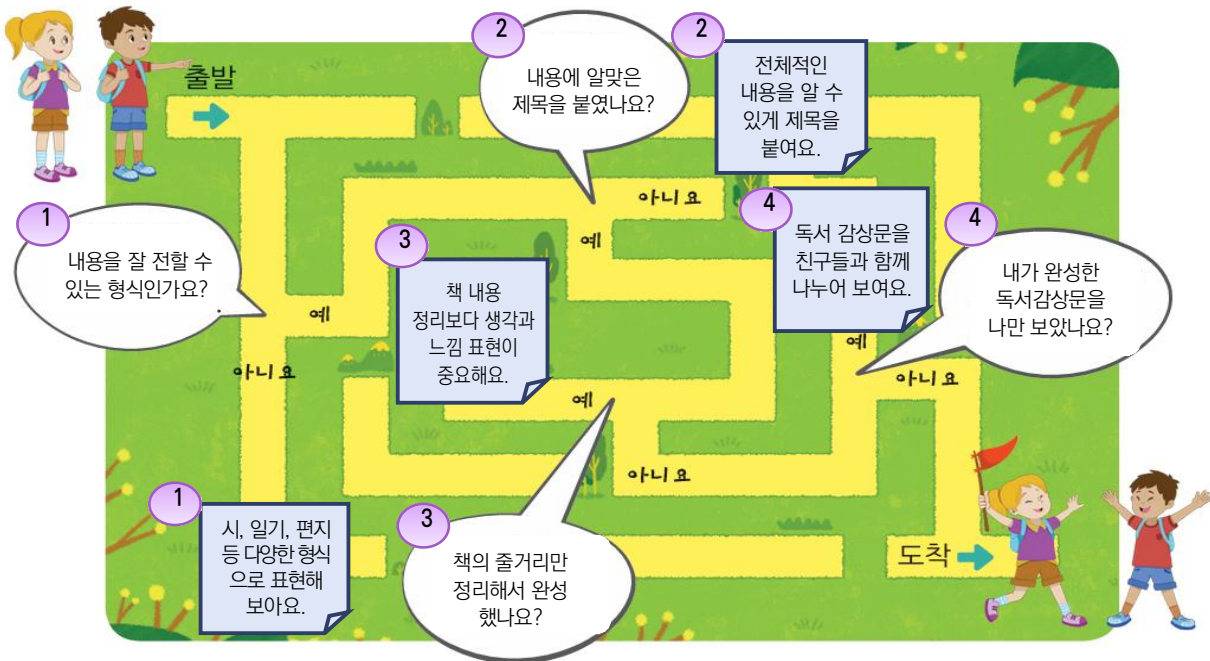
출발

2
내용에 알맞은 제목을 붙였나요?

2
전체적인 내용을 알 수 있게 제목을 붙여요.

아니요

1
내용을 잘 전할 수 있는 형식인가요?

3
책 내용 정리보다 생각과 느낌 표현이 중요해요.

예

4
독서 감상문을 친구들과 함께 나누어 보여요.

4
내가 완성한 독서감상문을 나만 보았나요?

예

아니요

예

예

아니요

아니요

1
시, 일기, 편지 등 다양한 형식으로 표현해 보아요.

3
책의 줄거리만 정리해서 완성 했나요?

도착